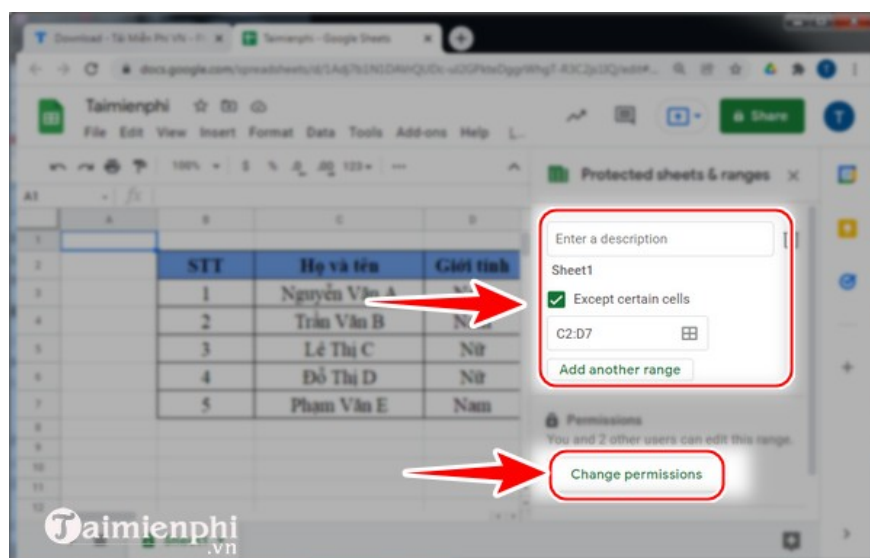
Download - Tải Miễn Phí VN - Ph
Taimienphi - Google Sheets
docs.google.com/spreadsheets/d/

Taimienphi
File Edit View Insert Format Data Tools Add-ons Help

Share

100% $ % .0 .00 123

A1

Protected sheets & ranges

Enter a description
Sheet1
Except certain cells
C2:D7
Add another range

Permissions
You and 2 other users can edit this range.
Change permissions

| STT | Họ và tên | Giới tính |
|---|---|---|
| 1 | Nguyễn Văn A | N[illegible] |
| 2 | Trần Văn B | N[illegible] |
| 3 | Lê Thị C | Nữ |
| 4 | Đỗ Thị D | Nữ |
| 5 | Phạm Văn E | Nam |

Taimienphi.vn